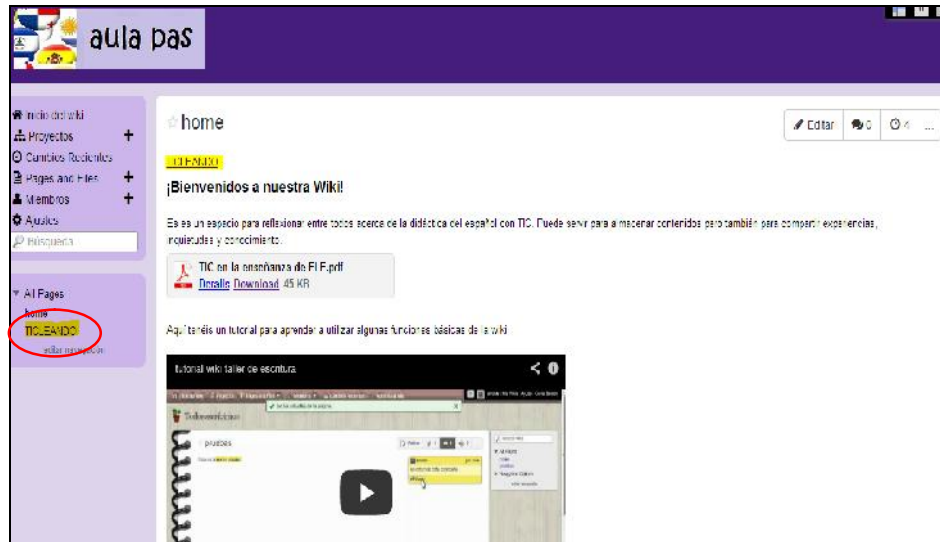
aula pas

Inicio del wiki
Proyectos +
Cambios Recientes
Pages and Files +
Miembros +
Ajustes
Búsqueda

All Pages
home
TICLEANDO
editar navegación

home

Editar 0 4 ...

TICLEANDO

¡Bienvenidos a nuestra Wiki!

Es es un espacio para reflexionar entre todos acerca de la didáctica del español con TIC. Puede servir para almacenar contenidos pero también para compartir experiencias, inquietudes y conocimiento.

TIC en la enseñanza de ELE.pdf
Detalle Download 45 KB

Aquí tenéis un tutorial para aprender a utilizar algunas funciones básicas de la wiki

tutorial wiki taller de escritura

pruebas